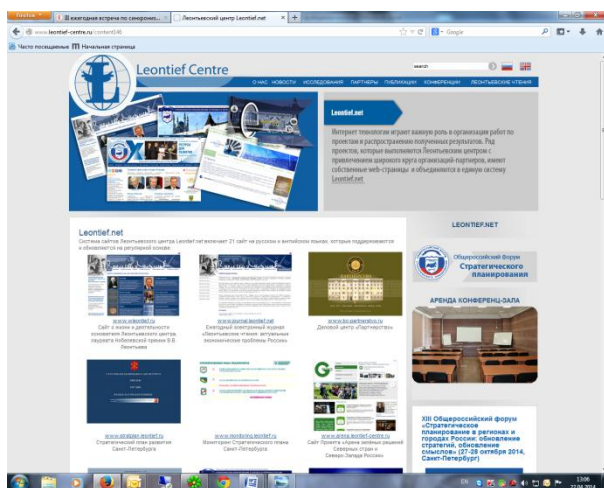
Firefox | В ежегодная встреча по синхрони... × | Леонтьевский центр Leontief.net × | +

www.leontief-centre.ru/content/46 | Google

Часто посещаемые | Начальная страница

Leontief Centre

search

О НАС | НОВОСТИ | ИССЛЕДОВАНИЯ | ПАРТНЕРЫ | ПУБЛИКАЦИИ | КОНФЕРЕНЦИИ | ЛЕОНТЬЕВСКИЕ ЧТЕНИЯ

Leontief.net

Интернет технологии играют важную роль в организации работ по проектам и распространении полученных результатов. Ряд проектов, которые выполняются Леонтьевским центром с привлечением широкого круга организаций-партнеров, имеют собственные web-страницы и объединяются в единую систему Leontief.net.

Leontief.net

Система сайтов Леонтьевского центра Leontief.net включает 21 сайт на русском и английском языке, которые поддерживаются и обновляются на регулярной основе.

www.wleontief.ru
Сайт о жизни и деятельности основателя Леонтьевского центра лауреата Нобелевской премии В.В. Леонтьева

www.journal.leontief.net
Ежегодный электронный журнал «Леонтьевские чтения: актуальные экономические проблемы России»

www.bizcapitalcentre.ru
Деловой центр «Партнерство»

www.strategy.leontief.ru
Стратегический план развития Санкт-Петербурга

www.monitoring.leontief.ru
Мониторинг Стратегического плана Санкт-Петербурга

www.arena.leontief-centre.ru
Сайт Проекта «Арена зелёных решений Северных стран и Северо-Запада России»

LEONTIEF.NET

Общероссийский форум Стратегического планирования

АРЕНДА КОНФЕРЕНЦ-ЗАЛА

XIII Общероссийский форум «Стратегическое планирование в регионах и городах России: обновление стратегий, обновление смыслов» (27-28 октября 2014, Санкт-Петербург)

EN 13:06 22.04.2014